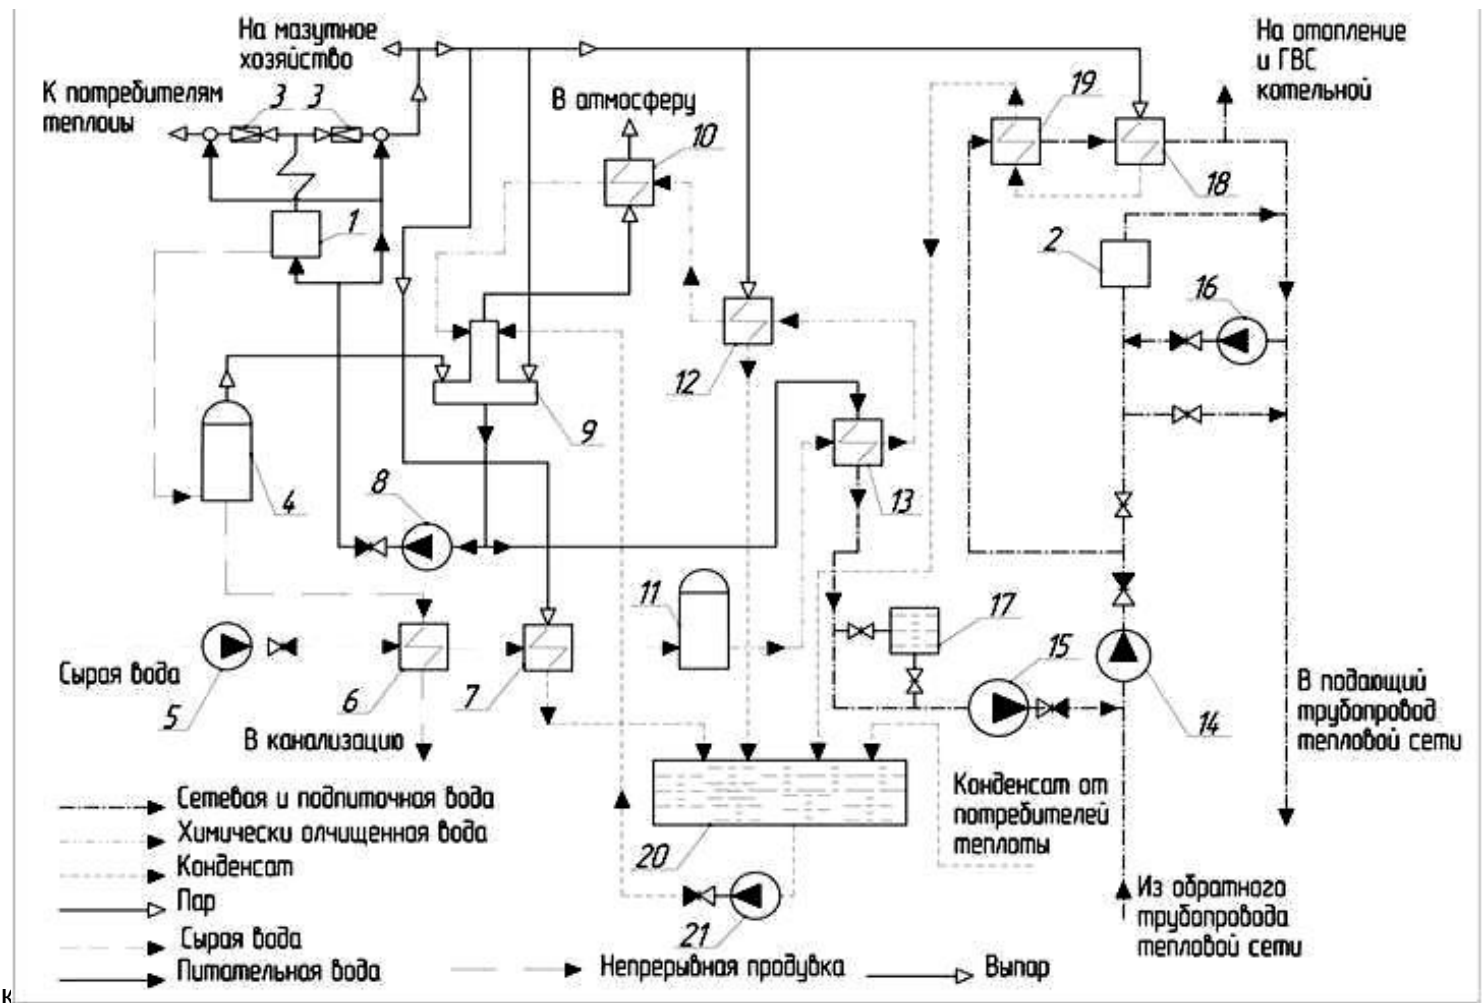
На мазутное хозяйство

На отопление и ГВС котельной

К потребителям теплоиы

3 3

В атмосферу

10

19

18

1

2

16

12

9

4

8

13

11

17

15

14

Сырая вода

5

6

7

В канализацию

В подающий трубопровод тепловой сети

20

Конденсат от потребителей теплоты

Сетевая и подпиточная вода

Химически олчищенная вода

Конденсат

Пар

Сырая вода

Питательная вода

21

Непрерывная продувка

Выпар

Из обратного трубопровода тепловой сети

к